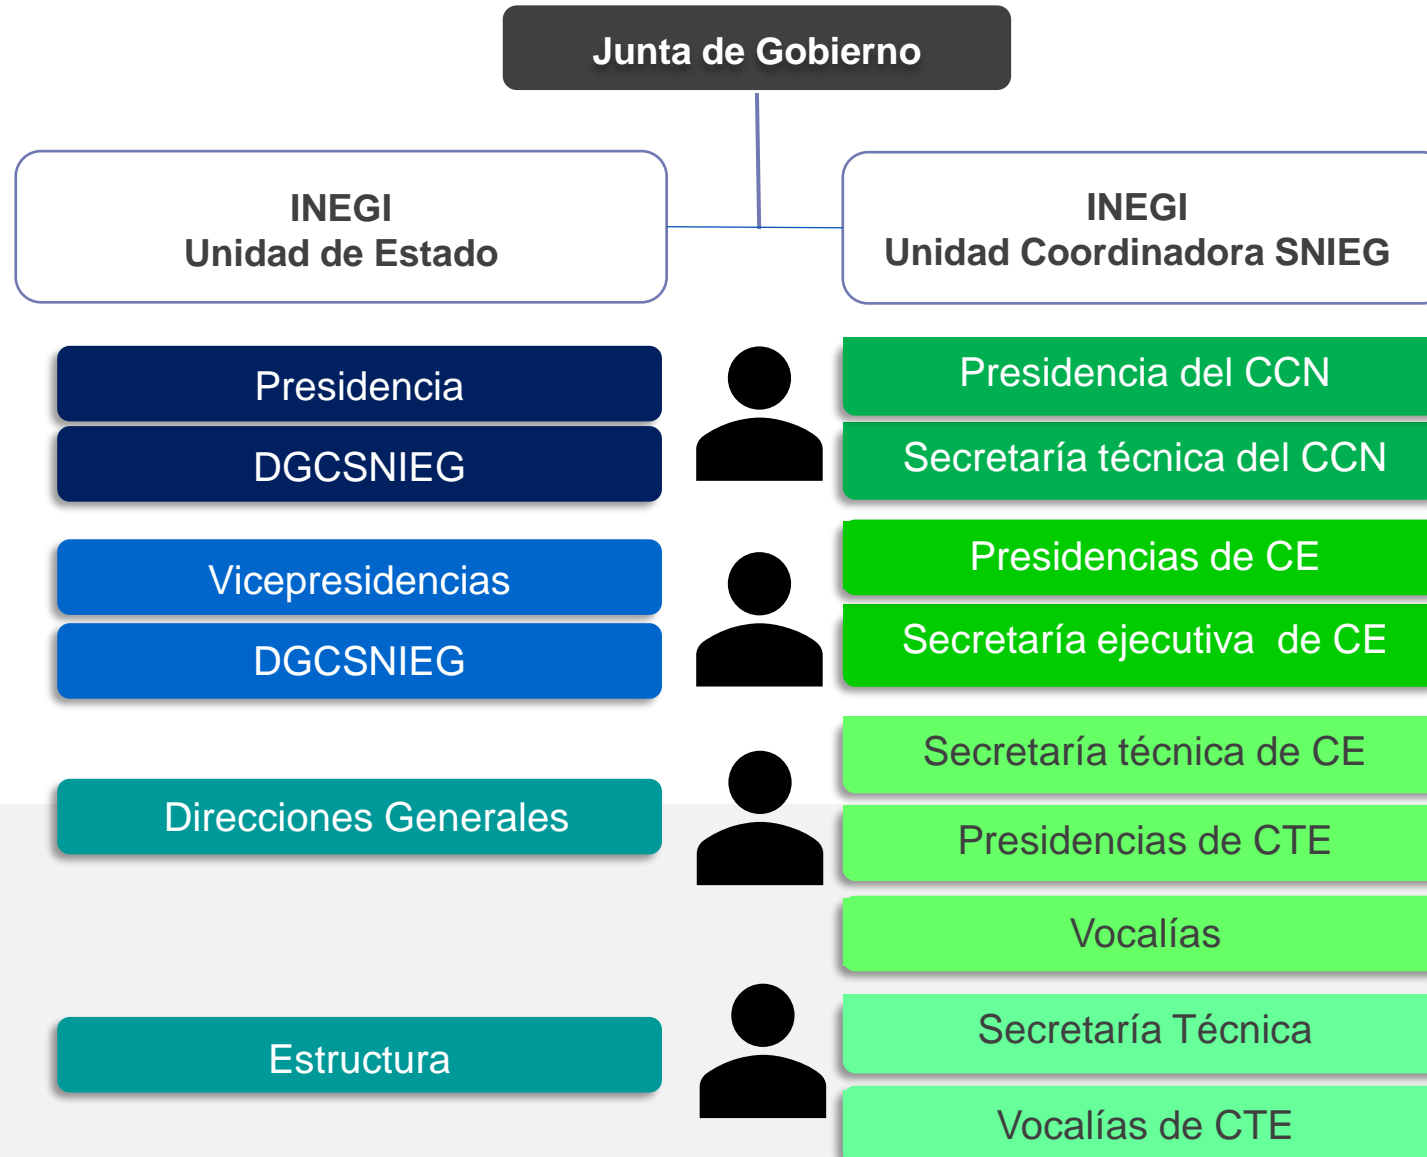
Junta de Gobierno

INEGI
Unidad de Estado

INEGI
Unidad Coordinadora SNIEG

Presidencia

DGCSNIEG

Vicepresidencias

DGCSNIEG

Direcciones Generales

Estructura

Presidencia del CCN

Secretaría técnica del CCN

Presidencias de CE

Secretaría ejecutiva de CE

Secretaría técnica de CE

Presidencias de CTE

Vocalías

Secretaría Técnica

Vocalías de CTE